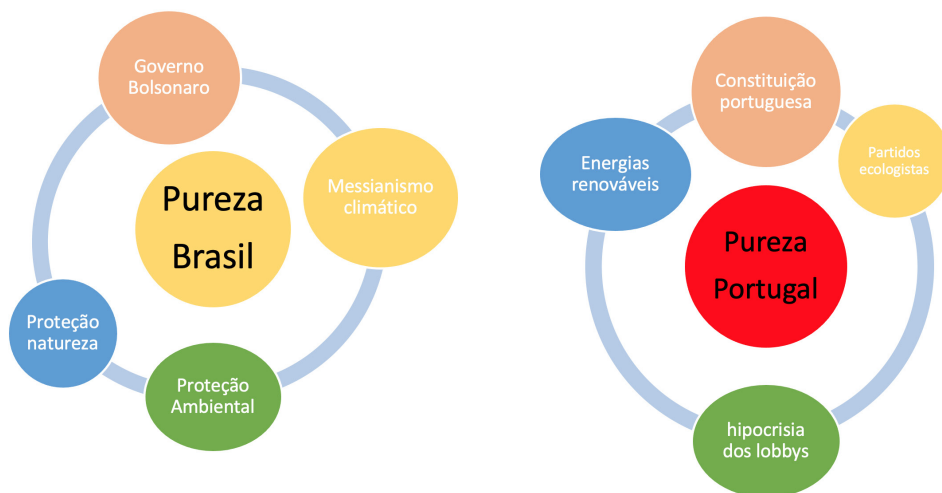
Governo Bolsonaro

Pureza Brasil

Messianismo climático

Proteção natureza

Proteção Ambiental

Constituição portuguesa

Energias renováveis

Partidos ecologistas

Pureza Portugal

hipocrisia dos lobbys